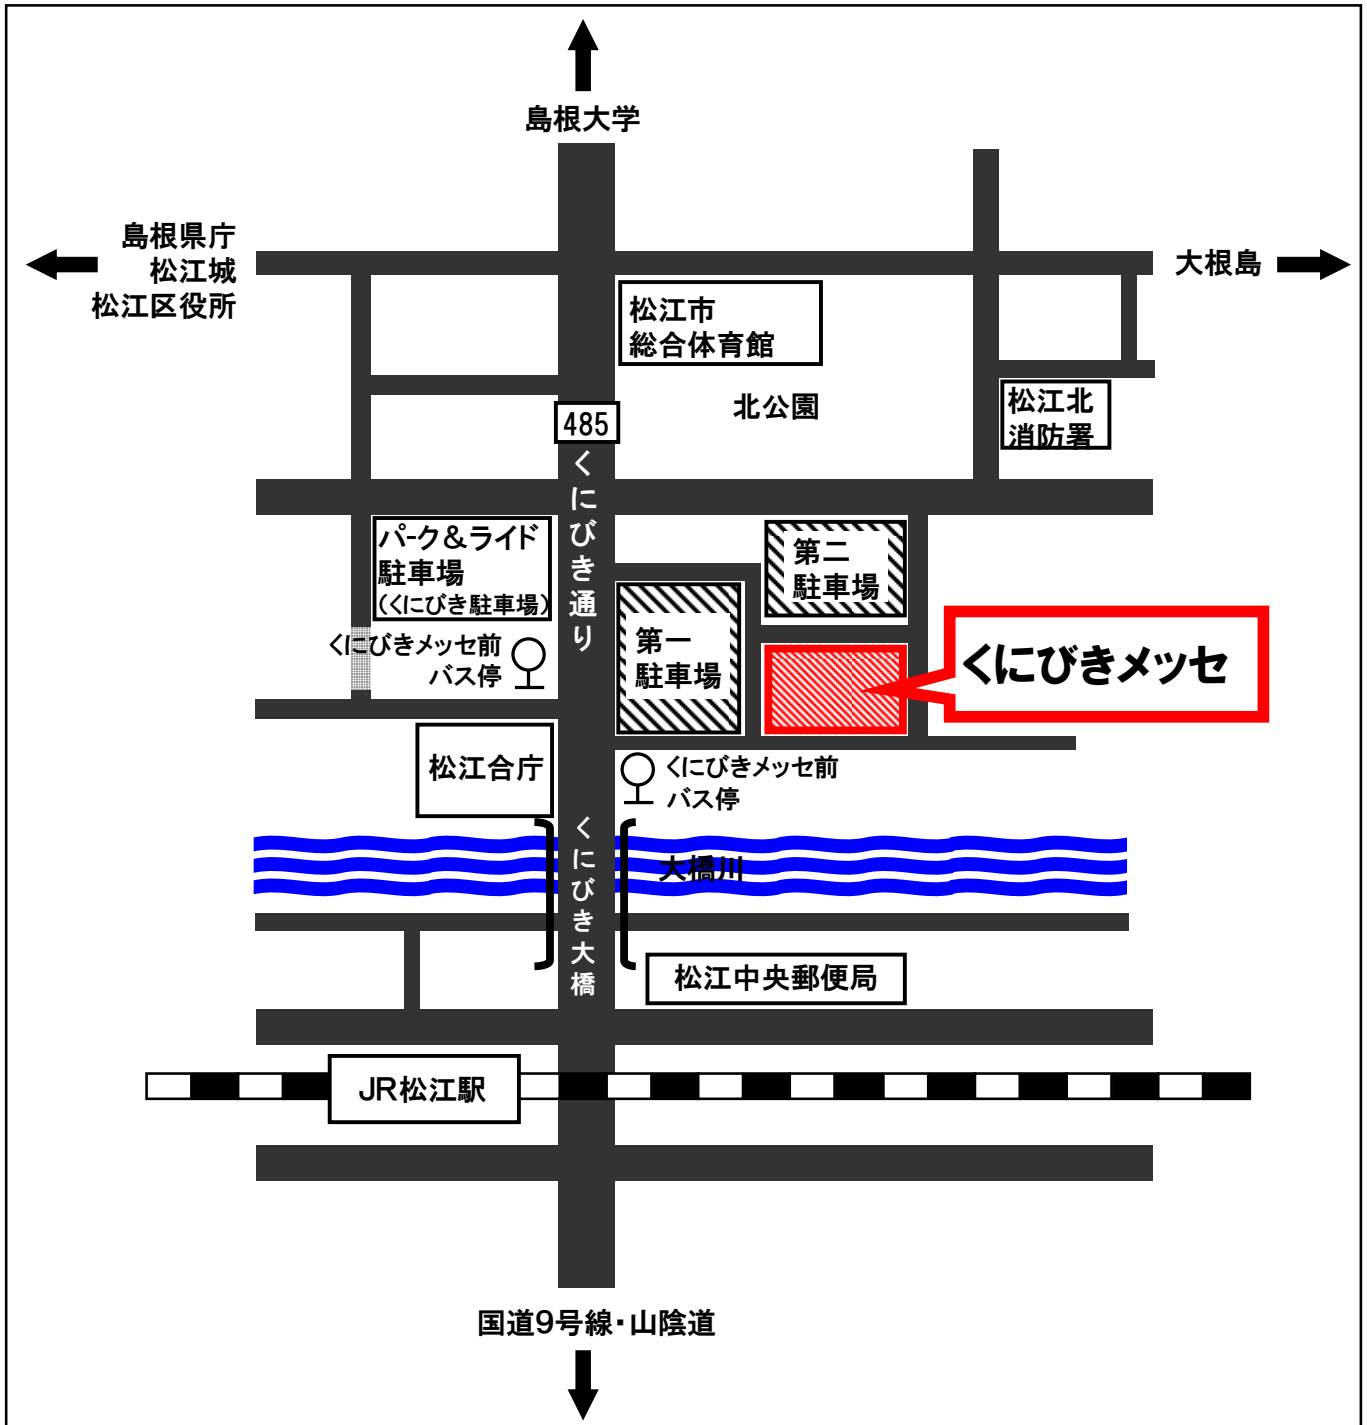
島根大学

島根県庁
松江城
松江区役所

大根島

松江市
総合体育館

北公園

松江北
消防署

485

くにびき通り

パーク＆ライド
駐車場
（くにびき駐車場）

第二
駐車場

第一
駐車場

くにびきメッセ

くにびきメッセ前
バス停

松江合庁

くにびきメッセ前
バス停

大橋川

くにびき大橋

松江中央郵便局

JR松江駅

国道9号線・山陰道